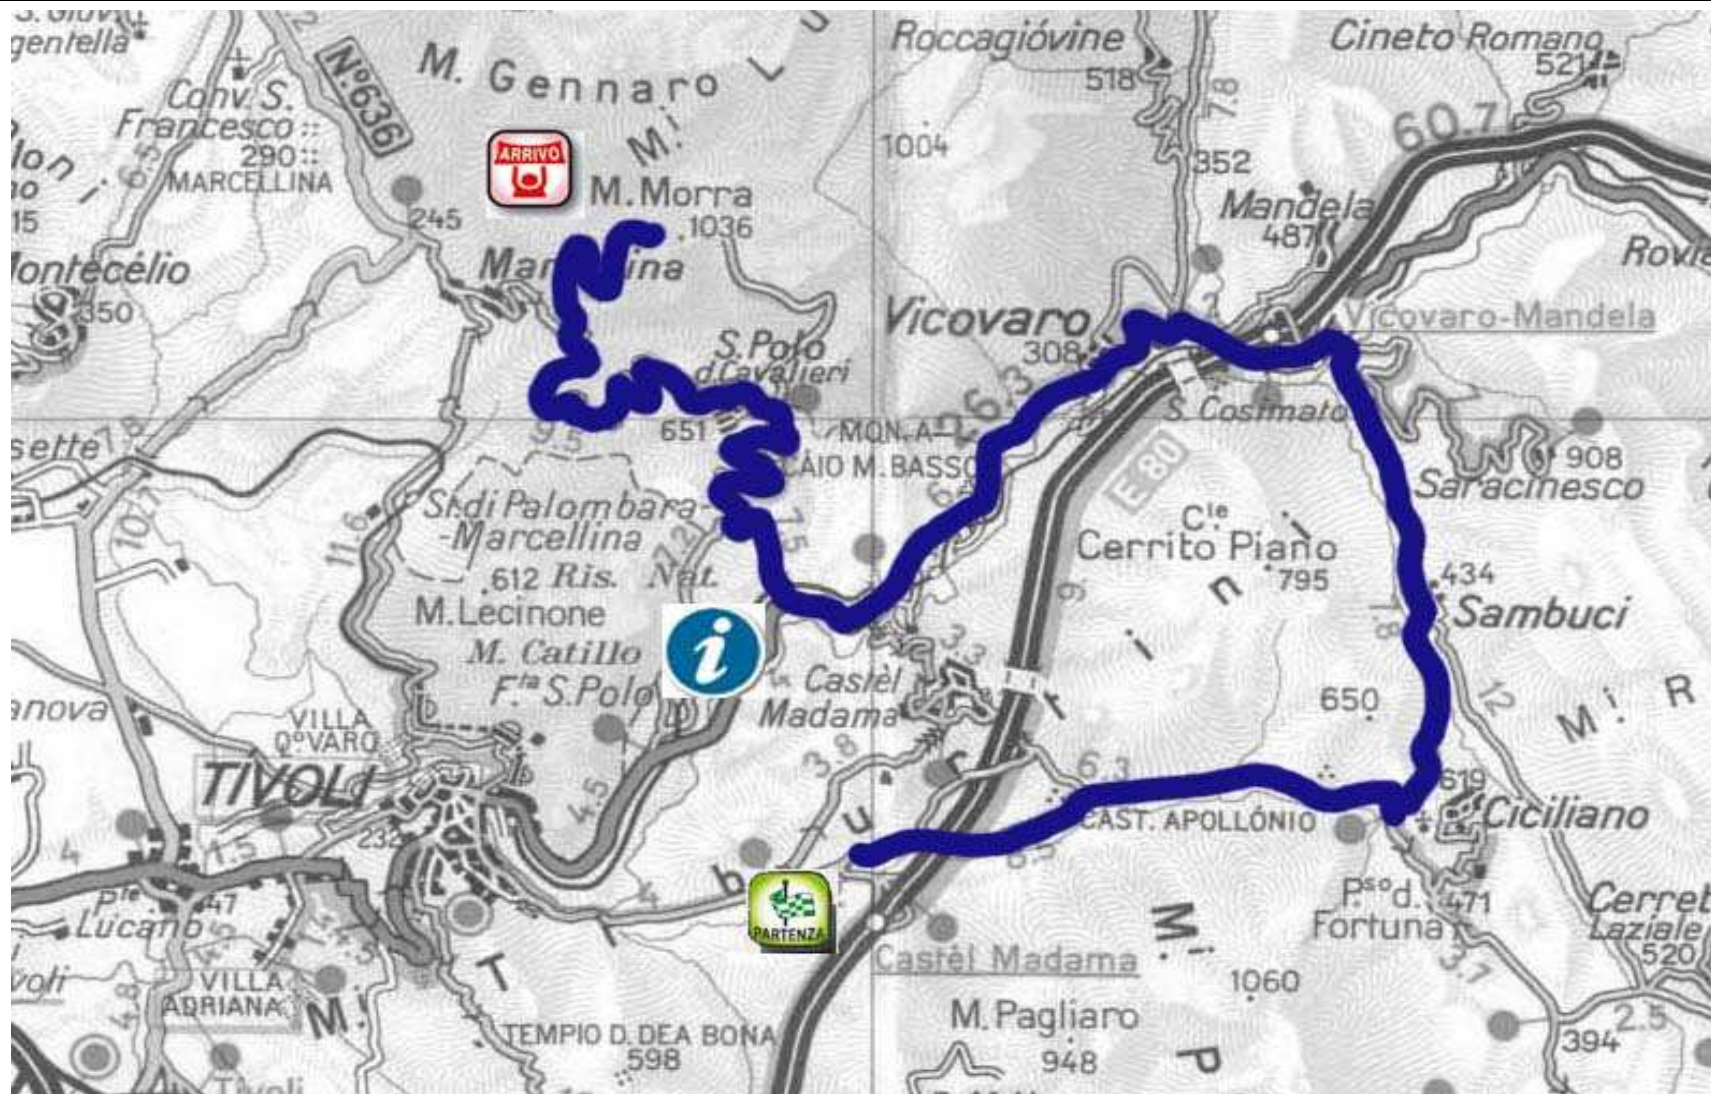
gentella
M. Gennaro
N°636
Conv. S. Francesco
290
MARCELLINA
ARRIVO
M. Morra
1036
245
Montecélio
350
Marcellina
Roccagióvine
518
Cineto Romano
521
60.7
1004
352
Mandela
487
Rovia
Vicovaro
308
Vicovaro-Mandela
S. Polo d'Cavalieri
651
MON.A CAIO M. BASSO
S. Cosimato
908
Saracinesco
9.5
S.di Palombara-Marcellina
612 Ris. Nat.
M. Lecinone
M. Catillo
F.te S. Polo
E 80
C.le Cerrito Piano
795
434
Sambuci
Castèl Madama
650
VILLA Q.VARO
TIVOLI
232
3.3
6.3
CAST. APOLLÓNIO
619
Ciciliano
P.te Lucano
247
PARTENZA
Castèl Madama
P.so d. Fortuna
471
Cerreto Laziale
520
Tivoli
VILLA ADRIANA
TEMPIO D. DEA BONA
598
M. Pagliaro
948
1060
394
2.5